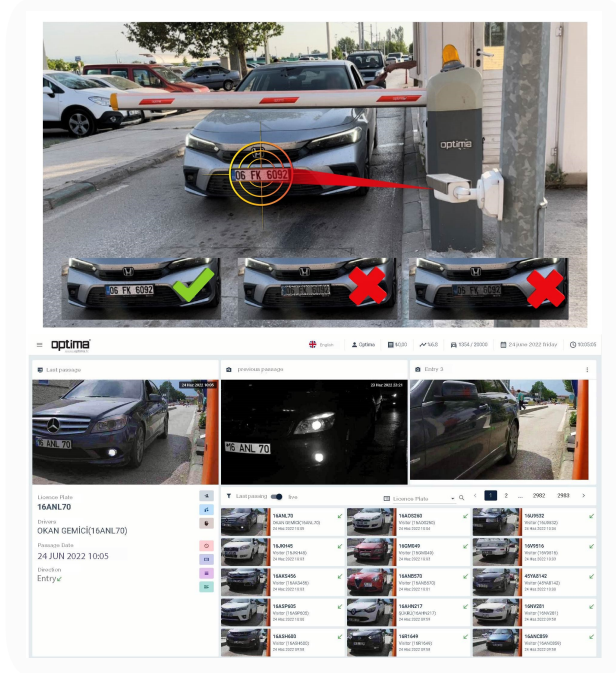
optima

06 FK 6092

06 FK 6092

optima

English | Optima | 50,00 | 54,0 | 1056 / 20000 | 24 June 2022 friday | 10:05:05

Last passage

previous passage

Entry 3

24 Haz 2022 10:05

23 Haz 2022 22:21

16 ANL 70

16 ANL 70

Licence Plate
16ANL70

Drivers
OKAN GEMİCİ(16ANL70)

Passage Date
24 JUN 2022 10:05

Direction
Entry

Last passing | live

Licence Plate

< 1 2 ... 2982 2983 >

16ANL70
OKAN GEMİCİ(16ANL70)
24 Haz 2022 10:05

16ADS260
Visitor (16ADS260)
24 Haz 2022 10:04

16JR532
Visitor (16JR532)
24 Haz 2022 10:04

16JRH45
Visitor (16JRH45)
24 Haz 2022 10:03

16GME49
Visitor (16GME49)
24 Haz 2022 10:03

16YE516
Visitor (16YE516)
24 Haz 2022 10:03

16AKS456
Visitor (16AKS456)
24 Haz 2022 10:02

16ANE570
Visitor (16ANE570)
24 Haz 2022 10:02

45YA8142
Visitor (45YA8142)
24 Haz 2022 10:01

16ASP605
Visitor (16ASP605)
24 Haz 2022 10:01

16AHN217
ŞÜKRÜ(16AHN217)
24 Haz 2022 10:00

16RV201
Visitor (16RV201)
24 Haz 2022 10:00

16ASH603
Visitor (16ASH603)
24 Haz 2022 09:59

16R1649
Visitor (16R1649)
24 Haz 2022 09:59

16ANC859
Visitor (16ANC859)
24 Haz 2022 09:58